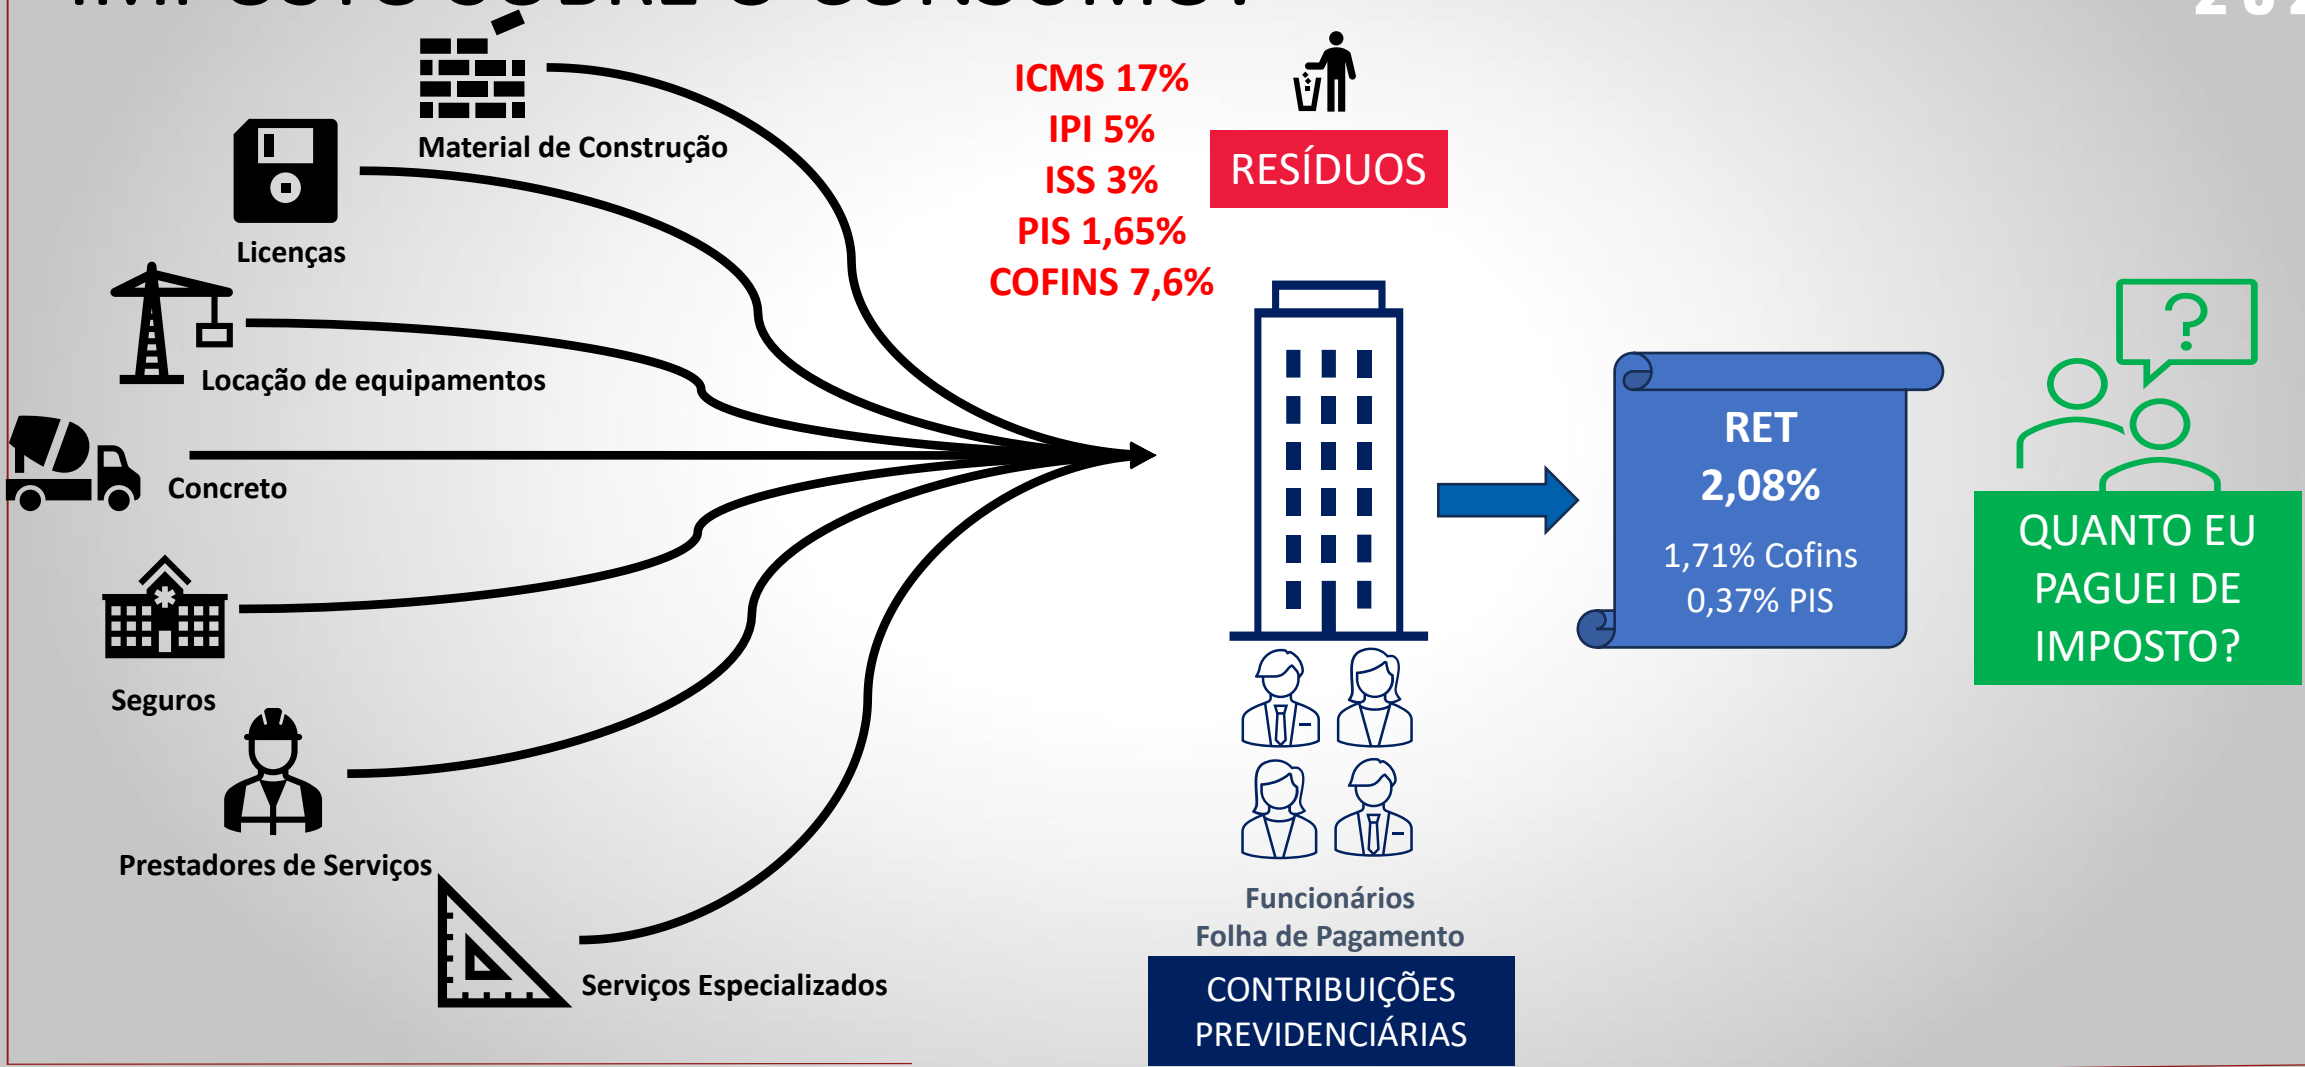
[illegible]

Material de Construção

Licenças

Locação de equipamentos

Concreto

Seguros

Prestadores de Serviços

Serviços Especializados

ICMS 17%
IPI 5%
ISS 3%
PIS 1,65%
COFINS 7,6%

RESÍDUOS

Funcionários
Folha de Pagamento

CONTRIBUIÇÕES PREVIDENCIÁRIAS

RET
2,08%
1,71% Cofins
0,37% PIS

?

QUANTO EU PAGUEI DE IMPOSTO?